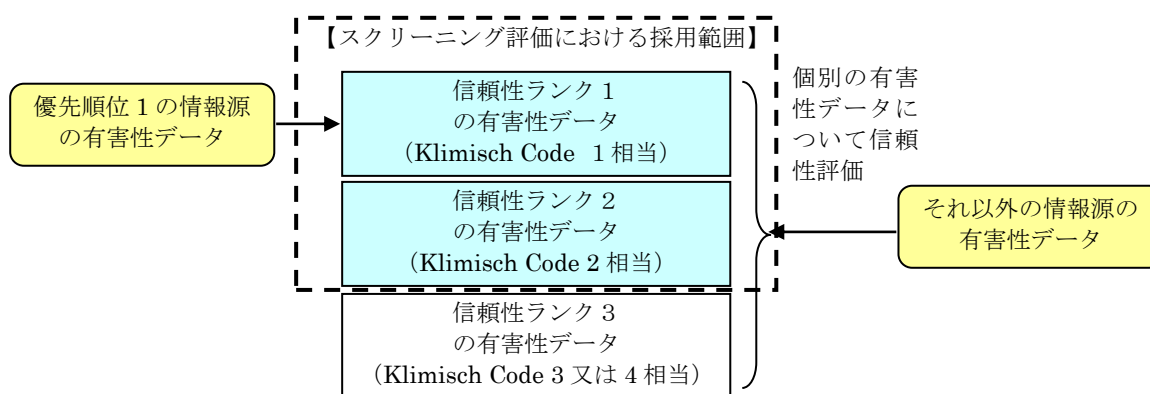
【スクリーニング評価における採用範囲】

優先順位 1 の情報源の有害性データ

信頼性ランク 1
の有害性データ
（Klimisch Code 1 相当）

信頼性ランク 2
の有害性データ
（Klimisch Code 2 相当）

信頼性ランク 3
の有害性データ
（Klimisch Code 3 又は 4 相当）

個別の有害性データについて信頼性評価

それ以外の情報源の有害性データ